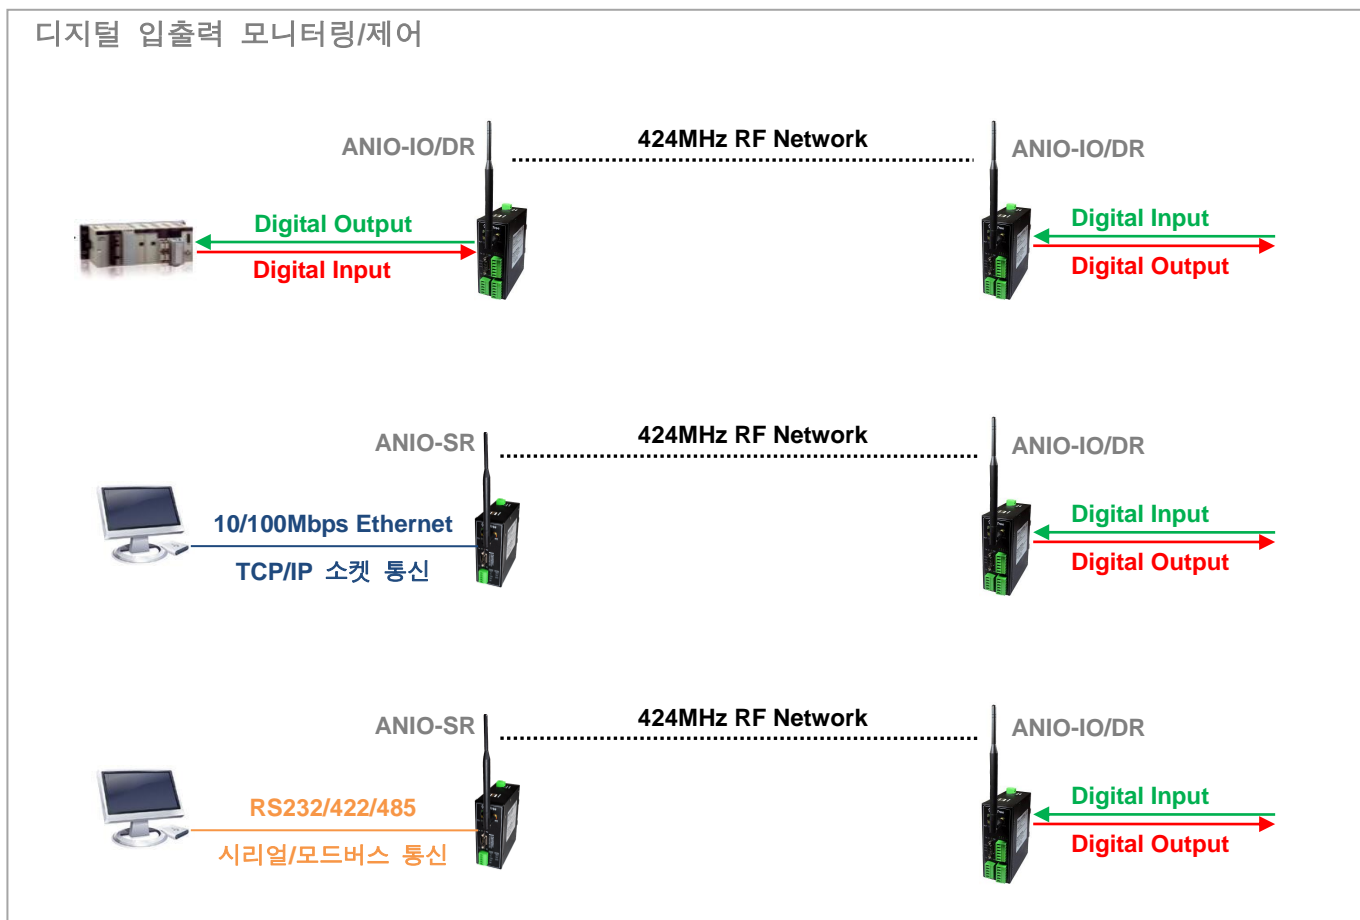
디지털 입출력 모니터링/제어

ANIO-IO/DR

424MHz RF Network

ANIO-IO/DR

Digital Output

Digital Input

Digital Input

Digital Output

ANIO-SR

424MHz RF Network

ANIO-IO/DR

10/100Mbps Ethernet

TCP/IP 소켓 통신

Digital Input

Digital Output

ANIO-SR

424MHz RF Network

ANIO-IO/DR

RS232/422/485

시리얼/모드버스 통신

Digital Input

Digital Output